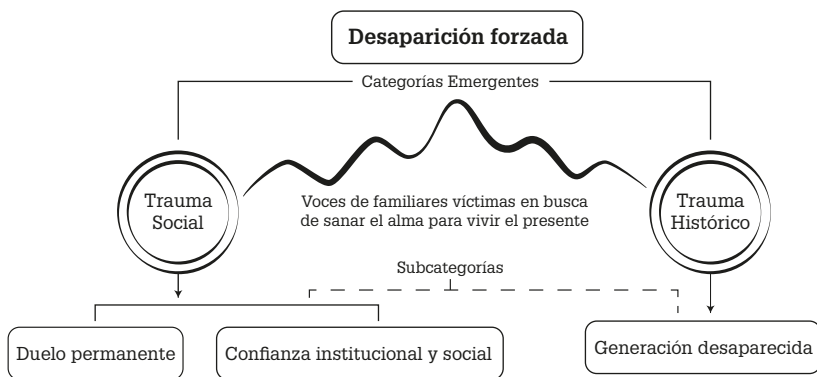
Desaparición forzada

Categorías Emergentes

Trauma Social

Voces de familiares víctimas en busca de sanar el alma para vivir el presente

Trauma Histórico

Subcategorías

Duelo permanente

Confianza institucional y social

Generación desaparecida